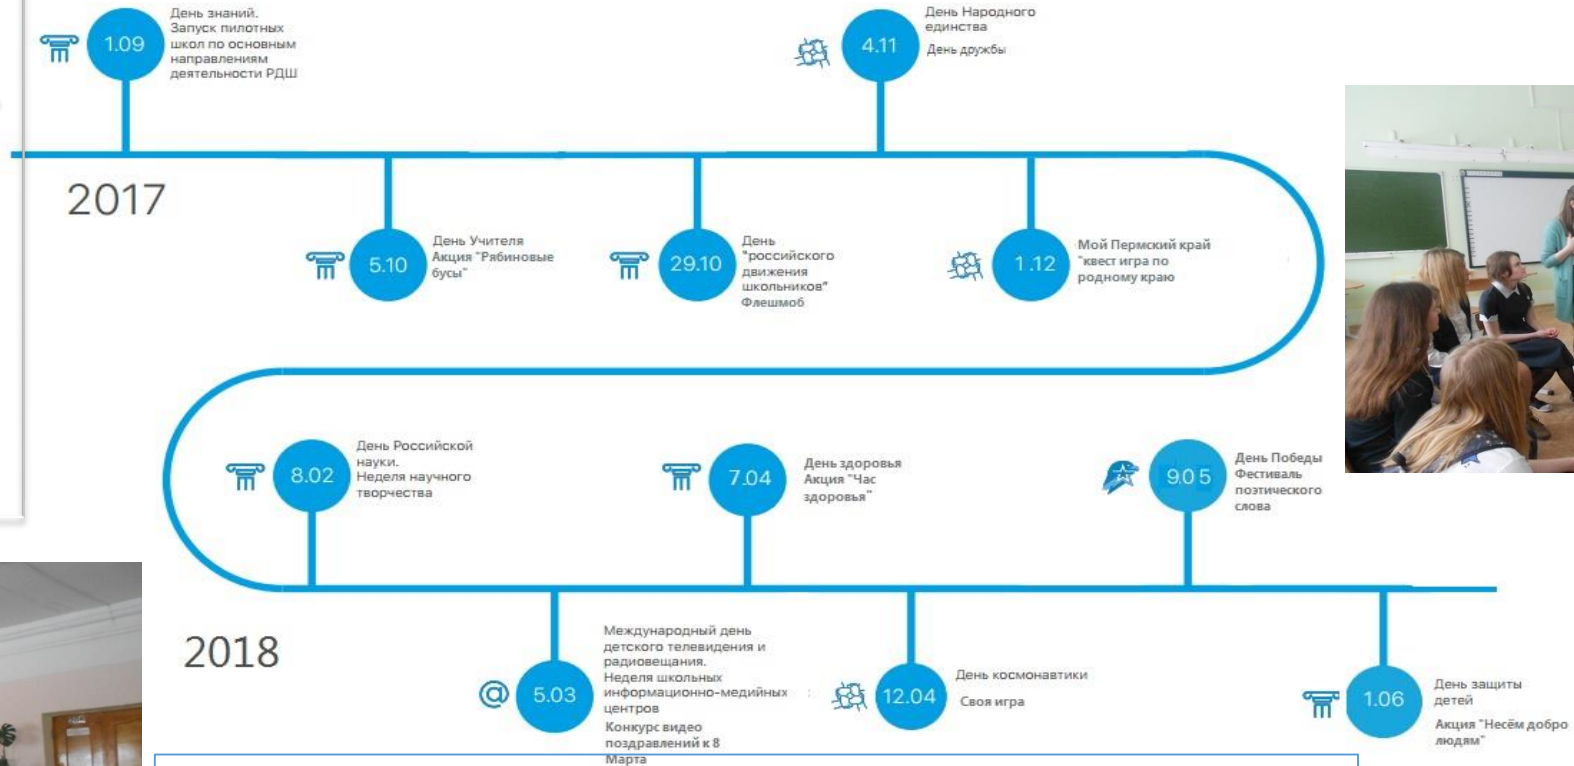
1.09

День знаний. Запуск пилотных школ по основным направлениям деятельности РДШ

4.11

День Народного единства

День дружбы

2017

5.10

День Учителя Акция "Рябиновые бусы"

29.10

День "российского движения школьников" Флешмоб

1.12

Мой Пермский край "квест игра по родному краю

8.02

День Российской науки. Неделя научного творчества

7.04

День здоровья Акция "Час здоровья"

9.05

День Победы Фестиваль поэтического слова

2018

5.03

Международный день детского телевидения и радиовещания. Неделя школьных информационно-медийных центров

Конкурс видео поздравлений к 8 Марта

12.04

День космонавтики

Своя игра

1.06

День защиты детей

Акция "Несём добро людям"